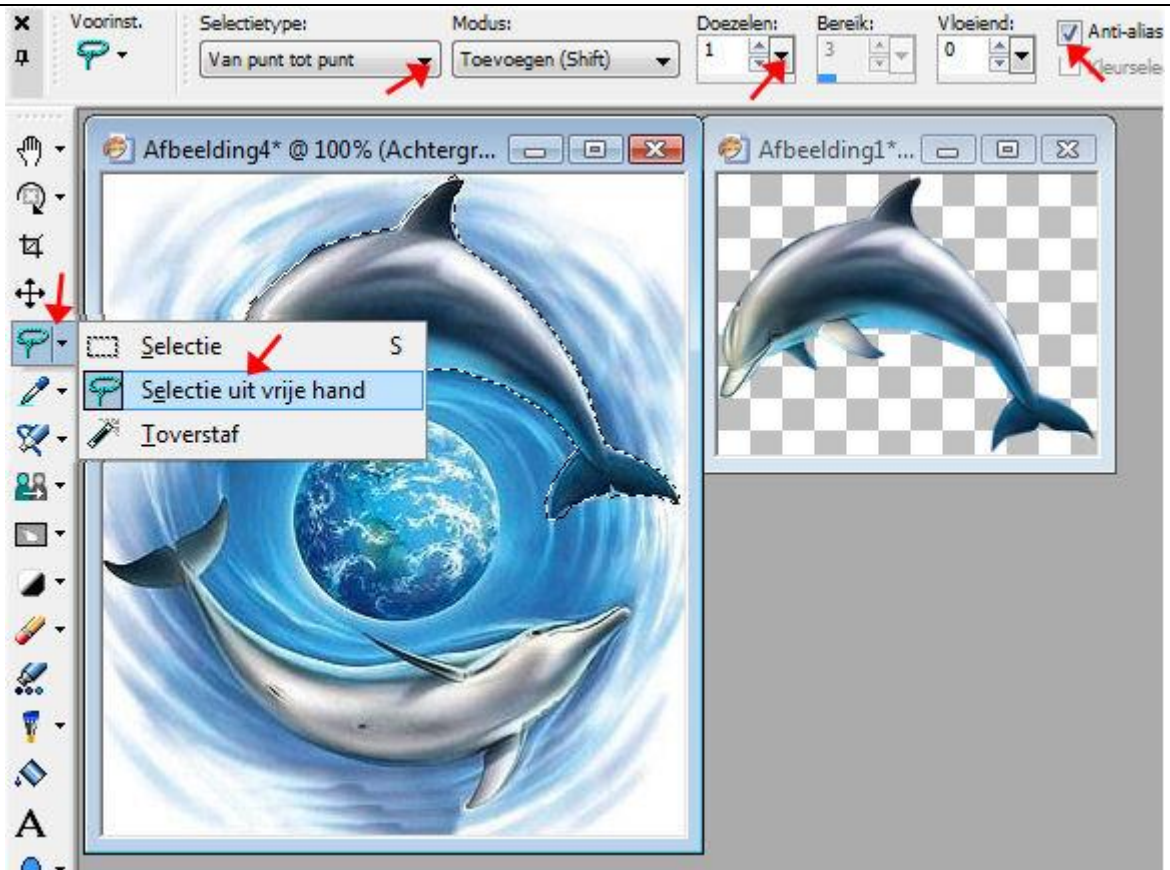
Voorinst.

Selectietype:
Van punt tot punt

Modus:
Toevoegen (Shift)

Doezelen:
1

Bereik:
3

Vloeiend:
0

Anti-alias
Kleursele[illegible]

Afbeelding4* @ 100% (Achtergr...

Afbeelding1*...

Selectie S
Selectie uit vrije hand
Toverstaf

A